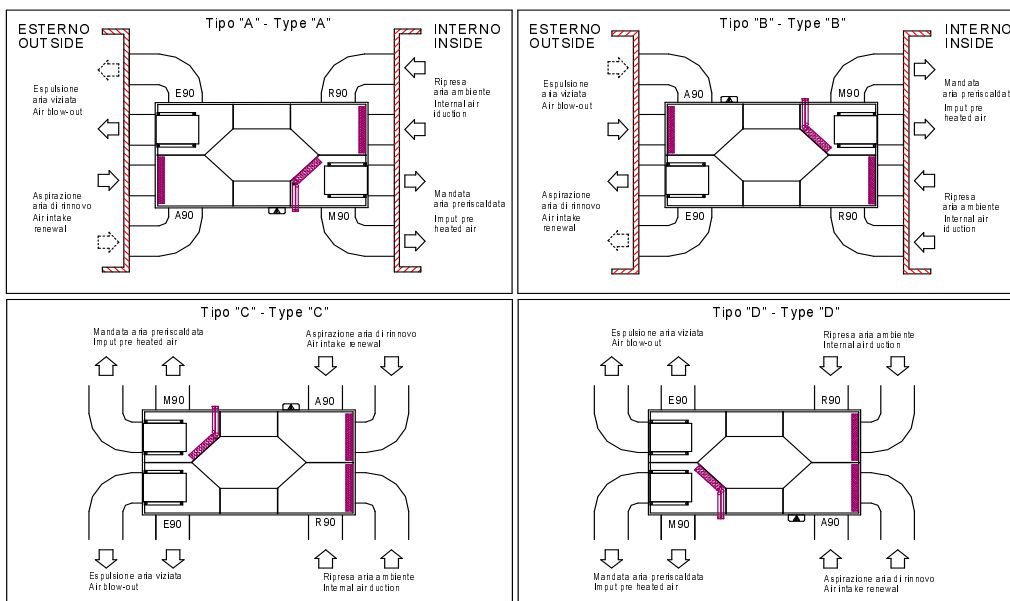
Tipo "A" - Type "A"

ESTERNO
OUTSIDE

INTERNO
INSIDE

Espulsione aria viziata Air blow-out

E90

R90

Ripresa aria ambiente Internal air iduction

Aspirazione aria di rinnovo Air intake renewal

A90

M90

Mandata aria preriscaldata Imput pre heated air

Tipo "B" - Type "B"

ESTERNO
OUTSIDE

INTERNO
INSIDE

Espulsione aria viziata Air blow-out

A90

M90

Mandata aria preriscaldat Imput pre heated air

Aspirazione aria di rinnovo Air intake renewal

E90

R90

Ripresa aria ambiente Internal air iduction

Tipo "C" - Type "C"

Mandata aria preriscaldata Imput pre heated air

Aspirazione aria di rinnovo Air intake renewal

M90

A90

E90

R90

Espulsione aria viziata Air blow-out

Ripresa aria ambiente Internal air duction

Tipo "D" - Type "D"

Espulsione aria viziata Air blow-out

Ripresa aria ambiente Internal air duction

E90

R90

M90

A90

Mandata aria preriscaldata Imput pre heated air

Aspirazione aria di rinnovo Air intake renewal